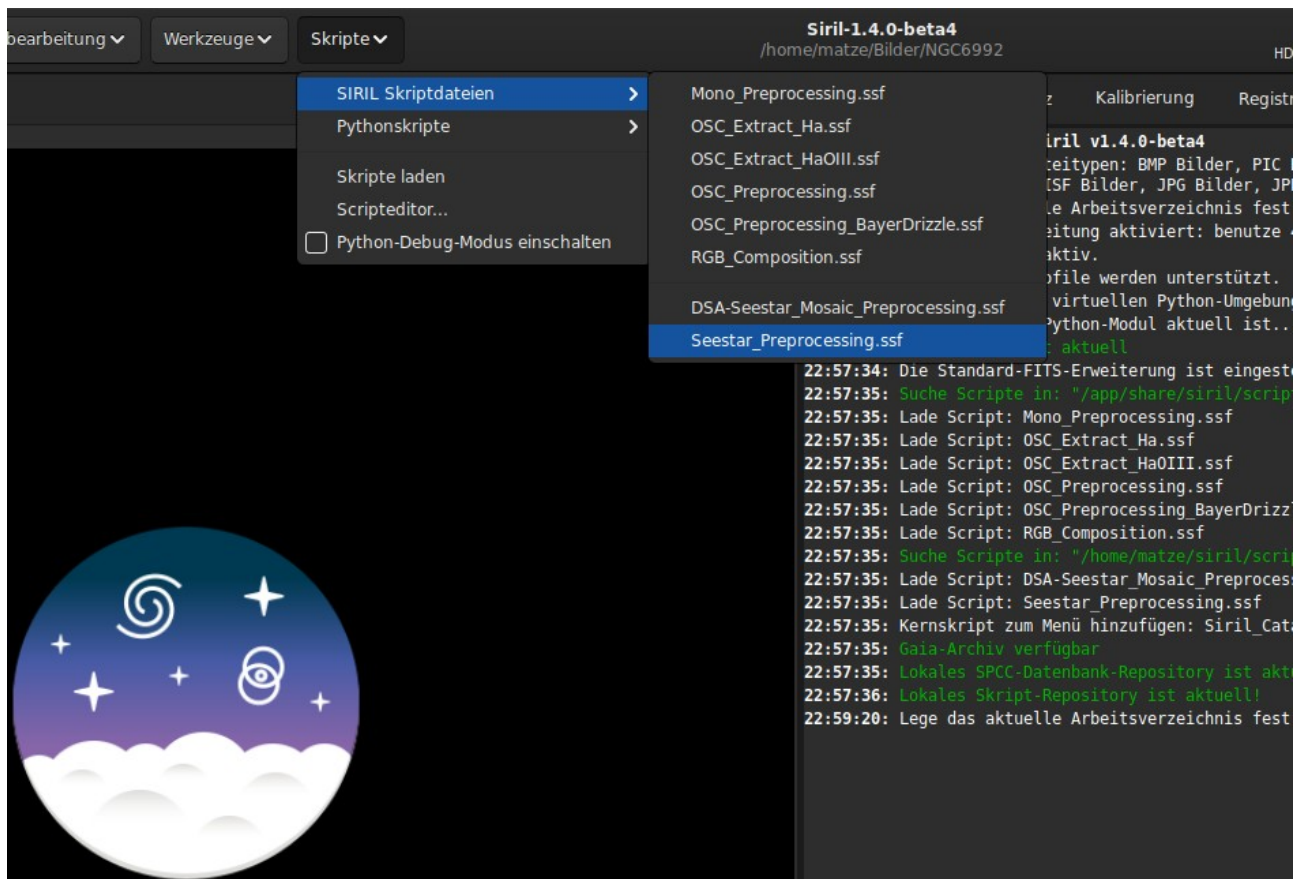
bearbeitung Werkzeuge Skripte

Siril-1.4.0-beta4
/home/matze/Bilder/NGC6992

HD

SIRIL Skriptdateien
Pythonskripte
Skripte laden
Scripteditor...
Python-Debug-Modus einschalten

Mono_Preprocessing.ssf
OSC_Extract_Ha.ssf
OSC_Extract_HaOIII.ssf
OSC_Preprocessing.ssf
OSC_Preprocessing_BayerDrizzle.ssf
RGB_Composition.ssf
DSA-Seestar_Mosaic_Preprocessing.ssf
Seestar_Preprocessing.ssf

z Kalibrierung Registr

iril v1.4.0-beta4
teitypen: BMP Bilder, PIC
ISF Bilder, JPG Bilder, JP
le Arbeitsverzeichnis fest
eitung aktiviert: benutze
aktiv.
ofile werden unterstützt.
virtuellen Python-Umgebung
Python-Modul aktuell ist..
: aktuell
22:57:34: Die Standard-FITS-Erweiterung ist eingest
22:57:35: Suche Scripte in: "/app/share/siril/scrip
22:57:35: Lade Script: Mono_Preprocessing.ssf
22:57:35: Lade Script: OSC_Extract_Ha.ssf
22:57:35: Lade Script: OSC_Extract_HaOIII.ssf
22:57:35: Lade Script: OSC_Preprocessing.ssf
22:57:35: Lade Script: OSC_Preprocessing_BayerDrizz
22:57:35: Lade Script: RGB_Composition.ssf
22:57:35: Suche Scripte in: "/home/matze/siril/scrip
22:57:35: Lade Script: DSA-Seestar_Mosaic_Preproces
22:57:35: Lade Script: Seestar_Preprocessing.ssf
22:57:35: Kernskript zum Menü hinzufügen: Siril_Cat
22:57:35: Gaia-Archiv verfügbar
22:57:35: Lokales SPCC-Datenbank-Repository ist akt
22:57:36: Lokales Skript-Repository ist aktuell!
22:59:20: Lege das aktuelle Arbeitsverzeichnis fest